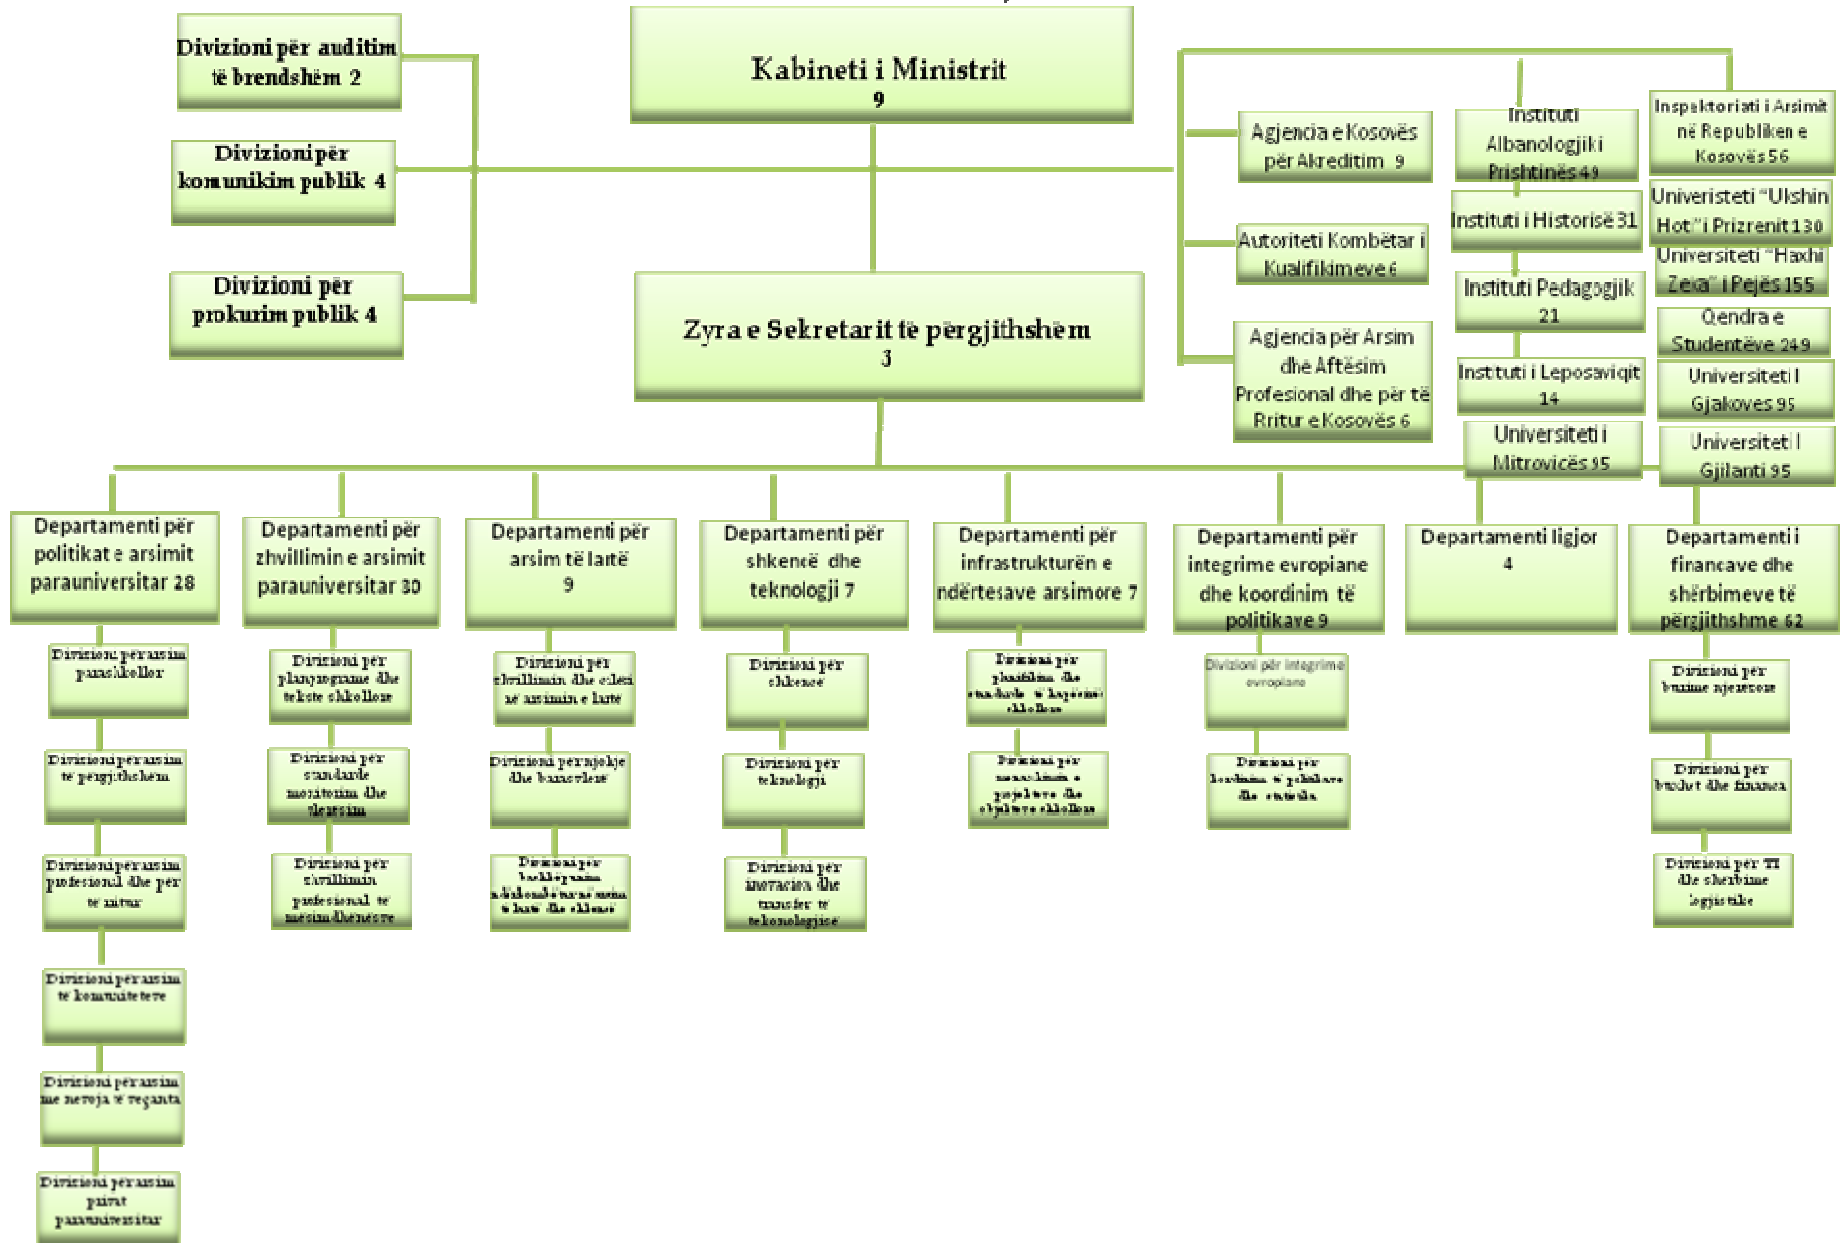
Kabineti i Ministrit
9

Divizioni për auditim të brendshëm 2

Divizioni për komunikim publik 4

Divizioni për prokurim publik 4

Zyra e Sekretarit të përgjithshëm
3

Agjencia e Kosovës për Akreditim 9

Autoriteti Kombëtar i Kualifikimeve 6

Agjencia për Arsim dhe Aftësim Profesional dhe për të Rritur e Kosovës 6

Instituti Albanologjiki Prishtinës 49

Instituti i Historisë 31

Instituti Pedagogjik 21

Instituti i Leposaviqit 14

Universiteti i Mitrovicës 95

Inspektoriati i Arsimit në Republiken e Kosovës 56

Univeristeti "Ukshin Hot" i Prizrenit 130

Universiteti "Haxhi Zeka" i Pejës 155

Qendra e Studentëve 249

Universiteti I Gjakoves 95

Universiteti I Gjilanti 95

Departamenti për politikat e arsimit parauniversitar 28

Divizioni për arsim parashkollor

Divizioni për arsim të përgjithshëm

Divizioni për arsim profesional dhe për të rritur

Divizioni për arsim të komuniteteve

Divizioni për arsim me nevoja të veçanta

Divizioni për arsim privat parauniversitar

Departamenti për zhvillimin e arsimit parauniversitar 30

Divizioni për planprograme dhe tekste shkollore

Divizioni për standarde monitorim dhe licensim

Divizioni për zhvillimin profesional të mësimdhënësve

Departamenti për arsim të lartë
9

Divizioni për zhvillimin dhe cilesi në arsimin e lartë

Divizioni për njohje dhe barasvlerë

Divizioni për bashkëpunim ndërkombëtar në arsim të lartë dhe shkencë

Departamenti për shkencë dhe teknologji 7

Divizioni për shkencë

Divizioni për teknologji

Divizioni për inovacion dhe transfer të teknologjisë

Departamenti për infrastrukturën e ndërtesave arsimore 7

Divizioni për planifikim dhe standarde të hapësirës shkollore

Divizioni për menaxhimin e projekteve dhe objekteve shkollore

Departamenti për integrime evropiane dhe koordinim të politikave 9

Divizioni për integrime evropiane

Divizioni për koordinim të politikave dhe statistika

Departamenti ligjor
4

Departamenti i financave dhe shërbimeve të përgjithshme 62

Divizioni për burime njerëzore

Divizioni për buxhet dhe financa

Divizioni për TI dhe shërbime logjistike